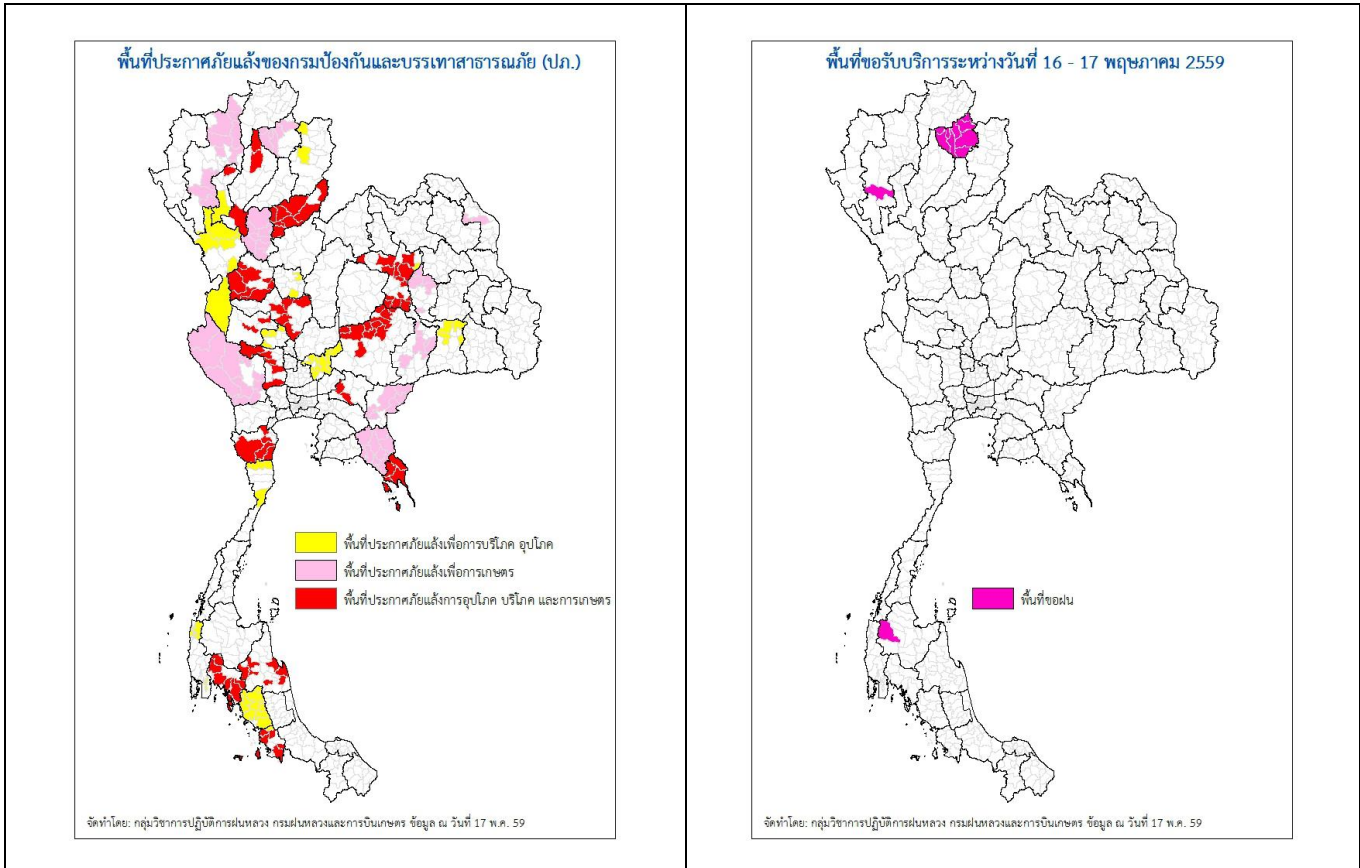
พื้นที่ประกาศภัยแล้งของกรมป้องกันและบรรเทาสาธารณภัย (ปภ.)

พื้นที่ประกาศภัยแล้งเพื่อการบริโภค อุปโภค

พื้นที่ประกาศภัยแล้งเพื่อการเกษตร

พื้นที่ประกาศภัยแล้งการอุปโภค บริโภค และการเกษตร

จัดทำโดย: กลุ่มวิชาการปฏิบัติการฝนหลวง กรมฝนหลวงและการบินเกษตร ข้อมูล ณ วันที่ 17 พ.ค. 59

พื้นที่ขอรับบริการระหว่างวันที่ 16 - 17 พฤษภาคม 2559

พื้นที่ขอฝน

จัดทำโดย: กลุ่มวิชาการปฏิบัติการฝนหลวง กรมฝนหลวงและการบินเกษตร ข้อมูล ณ วันที่ 17 พ.ค. 59